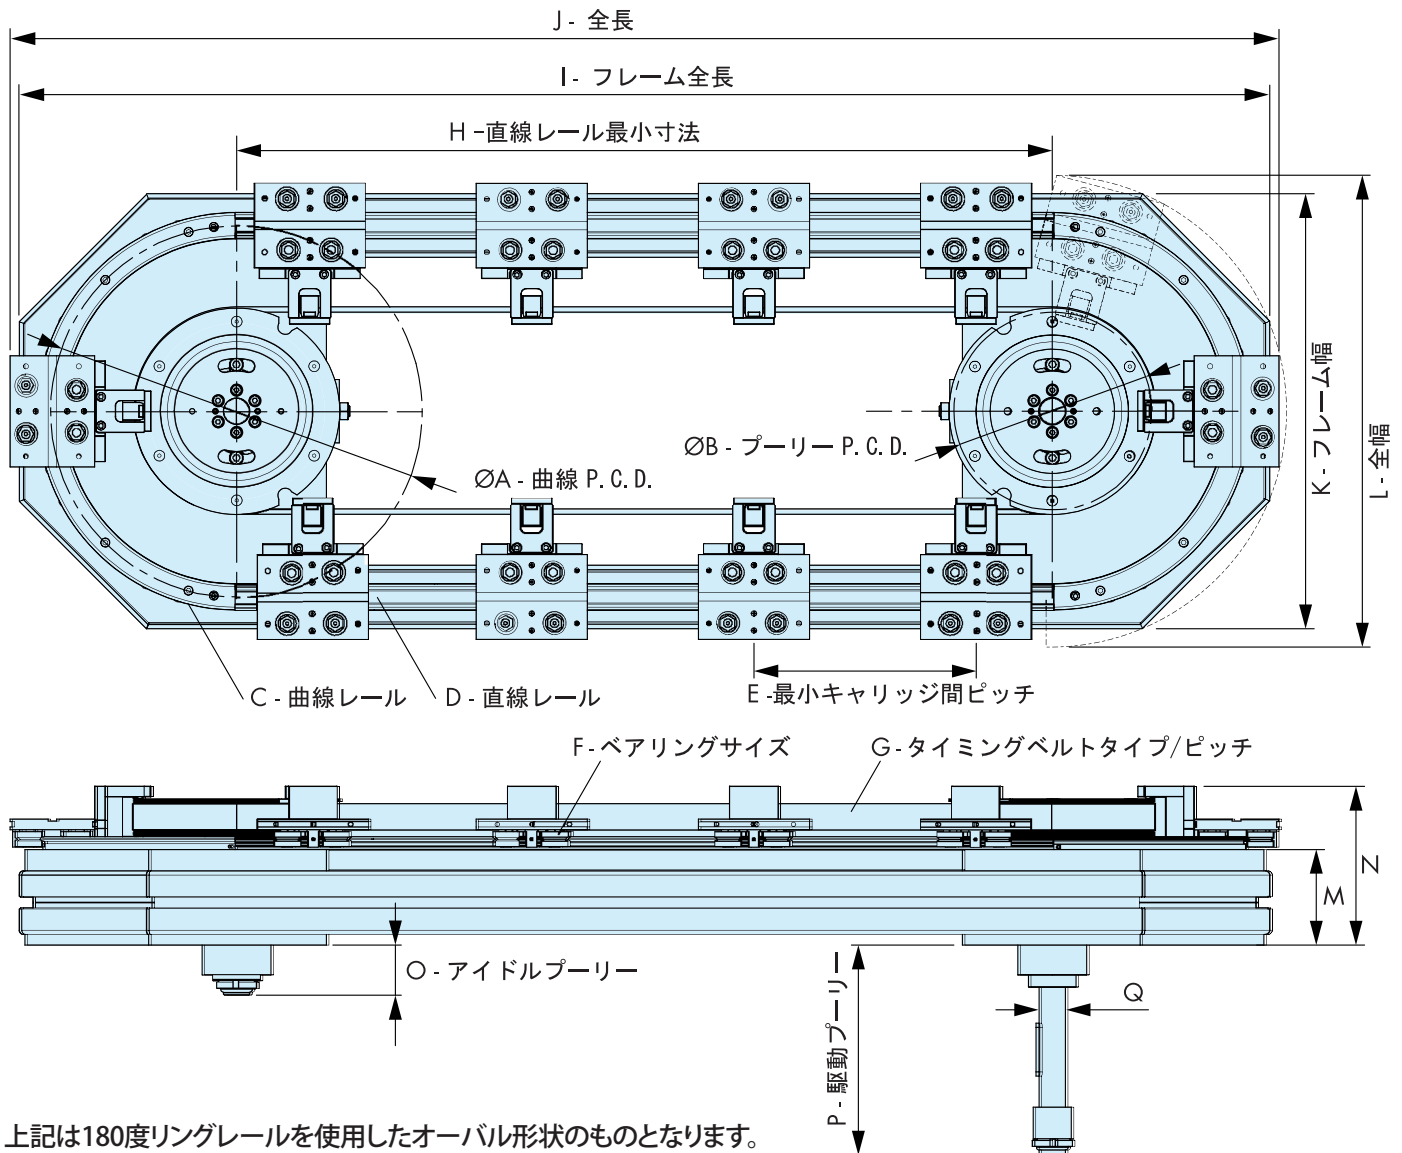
J - 全長

I - フレーム全長

H -直線レール最小寸法

K - フレーム幅

L - 全幅

ØB - プーリー P.C.D.

ØA - 曲線 P.C.D.

C - 曲線レール

D - 直線レール

E -最小キャリッジ間ピッチ

F - ベアリングサイズ

G - タイミングベルトタイプ/ピッチ

Z

M

O - アイドルプーリー

Q

P - 駆動プーリー

上記は180度リングレールを使用したオーバル形状のものとなります。